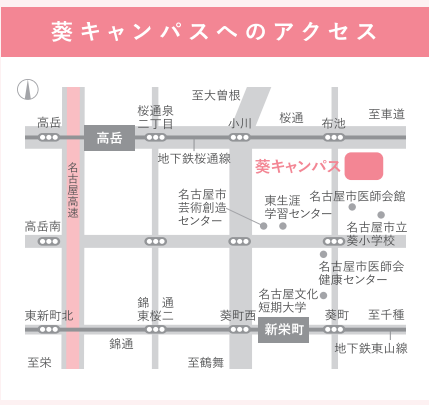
葵キャンパスへのアクセス

至大曽根

高岳

高岳

桜通泉二丁目

小川

桜通

布池

至車道

地下鉄桜通線

名古屋高速

葵キャンパス

名古屋市芸術創造センター

東生涯学習センター

名古屋市医師会館

高岳南

名古屋市立葵小学校

名古屋市医師会健康センター

名古屋文化短期大学

東新町北

錦通東桜二

葵町西

新栄町

葵町

至千種

至栄

錦通

至鶴舞

地下鉄東山線